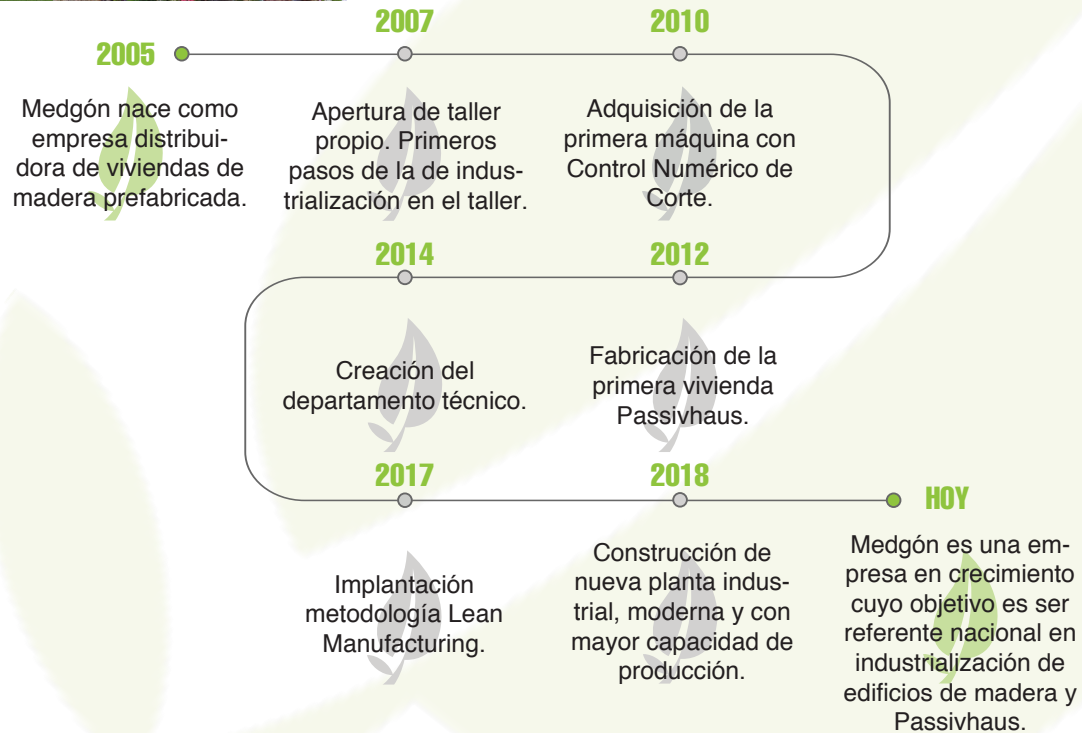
2005

Medgón nace como empresa distribuidora de viviendas de madera prefabricada.

2007

Apertura de taller propio. Primeros pasos de la de industrialización en el taller.

2010

Adquisición de la primera máquina con Control Numérico de Corte.

2014

Creación del departamento técnico.

2012

Fabricación de la primera vivienda Passivhaus.

2017

Implantación metodología Lean Manufacturing.

2018

Construcción de nueva planta industrial, moderna y con mayor capacidad de producción.

HOY

Medgón es una empresa en crecimiento cuyo objetivo es ser referente nacional en industrialización de edificios de madera y Passivhaus.